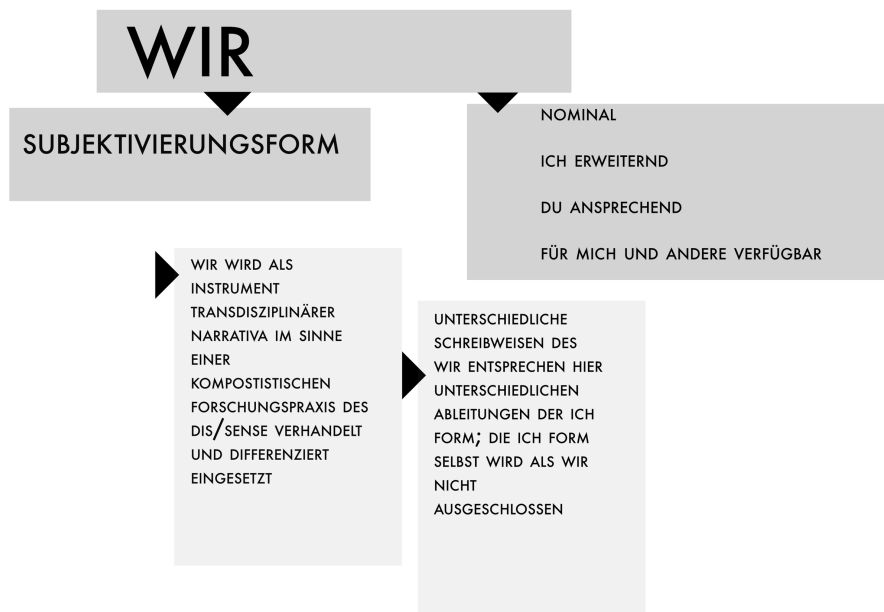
WIR

SUBJEKTIVIERUNGSFORM

NOMINAL

ICH ERWEITERND

DU ANSPRECHEND

FÜR MICH UND ANDERE VERFÜGBAR

WIR WIRD ALS INSTRUMENT TRANSDISZIPLINÄRER NARRATIVA IM SINNE EINER KOMPOSTISTISCHEN FORSCHUNGSPRAXIS DES DIS/SENSE VERHANDELT UND DIFFERENZIERT EINGESETZT

UNTERSCHIEDLICHE SCHREIBWEISEN DES WIR ENTSPRECHEN HIER UNTERSCHIEDLICHEN ABLEITUNGEN DER ICH FORM; DIE ICH FORM SELBST WIRD ALS WIR NICHT AUSGESCHLOSSEN